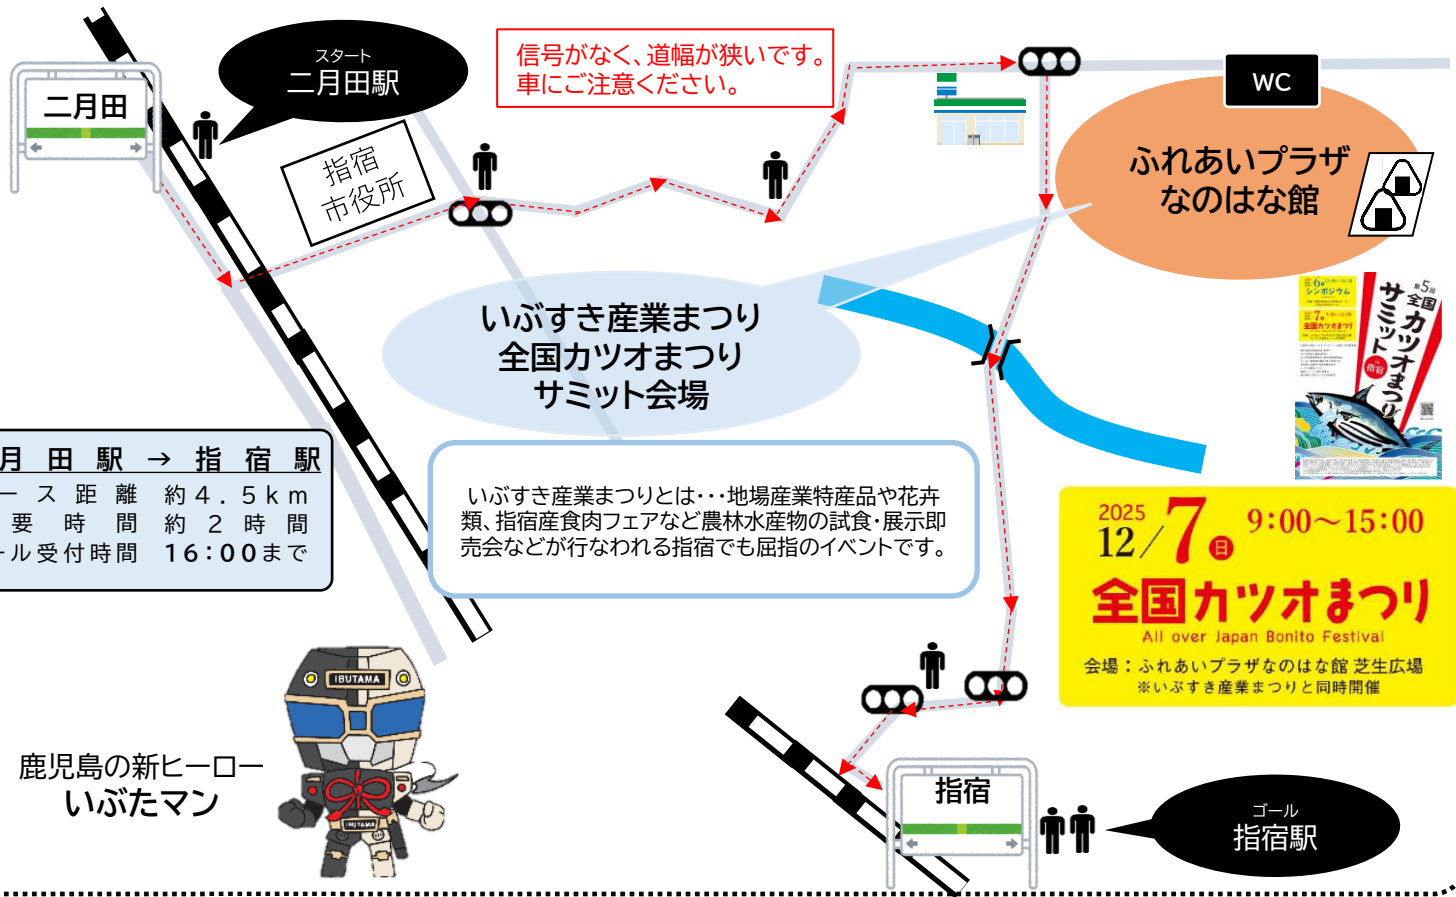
二月田

スタート
二月田駅

指宿
市役所

信号がなく、道幅が狭いです。
車にご注意ください。

WC

ふれあいプラザ
なのはな館

いぶすき産業まつり
全国カツオまつり
サミット会場

月 田 駅 → 指 宿 駅
ー ス 距 離　約 4 . 5 k m
要 時 間　約 2 時 間
ール受付時間　16:00まで

いぶすき産業まつりとは・・・地場産業特産品や花卉類、指宿産食肉フェアなど農林水産物の試食・展示即売会などが行なわれる指宿でも屈指のイベントです。

2025
12/7日 9:00～15:00
全国カツオまつり
All over Japan Bonito Festival
会場：ふれあいプラザなのはな館 芝生広場
※いぶすき産業まつりと同時開催

第5回
全国
カツオまつり
サミット
指宿

IBUTAMA

鹿児島の新ヒーロー
いぶたマン

指宿

ゴール
指宿駅